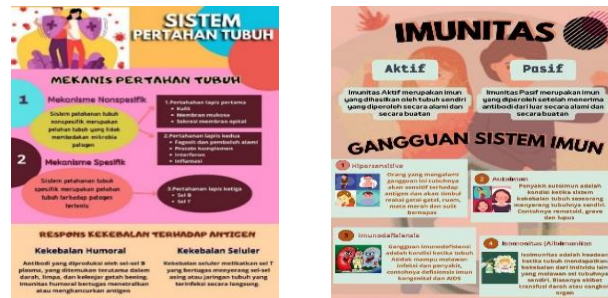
SISTEM PERTAHANAN TUBUH

MEKANIS PERTAHAN TUBUH

Mekanisme Nonspesifik

Sistem pertahanan tubuh nonspesifik merupakan pertahanan tubuh yang tidak membedakan mikroba patogen

1. Pertahanan lapis pertama
• Kulit
• Membran mukosa
• Sekresi membran epitel

2. Pertahanan lapis kedua
• Fagosit dan pembunuh alami
• Protein komplemen
• Interferon
• Inflamasi

Mekanisme Spesifik

Sistem pertahanan tubuh spesifik merupakan pertahanan tubuh terhadap patogen tertentu

3. Pertahanan lapis ketiga
• Sel B
• Sel T

RESPONS KEKEBALAN TERHADAP ANTIGEN

Kekebalan Humoral

Antibodi yang diproduksi oleh sel-sel B plasma, yang ditemukan terutama dalam darah, limpa, dan kelenjar getah bening. Imunitas humoral bertugas menetralkan atau menghancurkan antigen

Kekebalan Seluler

Kekebalan seluler melibatkan sel T yang bertugas menyerang sel-sel asing atau jaringan tubuh yang terinfeksi secara langsung.

IMUNITAS

Aktif

Imunitas Aktif merupakan imun yang dihasilkan oleh tubuh sendiri yang diperoleh secara alami dan secara buatan

Pasif

Imunitas Pasif merupakan imun yang diperoleh setelah menerima antibodi dari luar secara alami dan secara buatan

GANGGUAN SISTEM IMUN

1 Hipersensitive

Orang yang mengalami gangguan ini tubuhnya akan sensitif terhadap antigen dan akan timbul reaksi gatal-gatal, ruam, mata merah dan sulit bernapas

2 Autoimun

Penyakit autoimun adalah kondisi ketika sistem kekebalan tubuh seseorang menyerang tubuhnya sendiri. Contohnya rematoid, grave dan lupus

3 Imunodefisiensi

Gangguan Imunodefisiensi adalah kondisi ketika tubuh tidak mampu melawan infeksi dan penyakit, contohnya defisiensi imun kongenital dan AIDS

4 Isoimunitas (Aloimunitas)

Isoimunitas adalah keadaan ketika tubuh mendapatkan kekebalan dari individu lain yang memiliki sel tubuhnya sendiri. Biasanya akibat transfusi darah atau cangkok organ